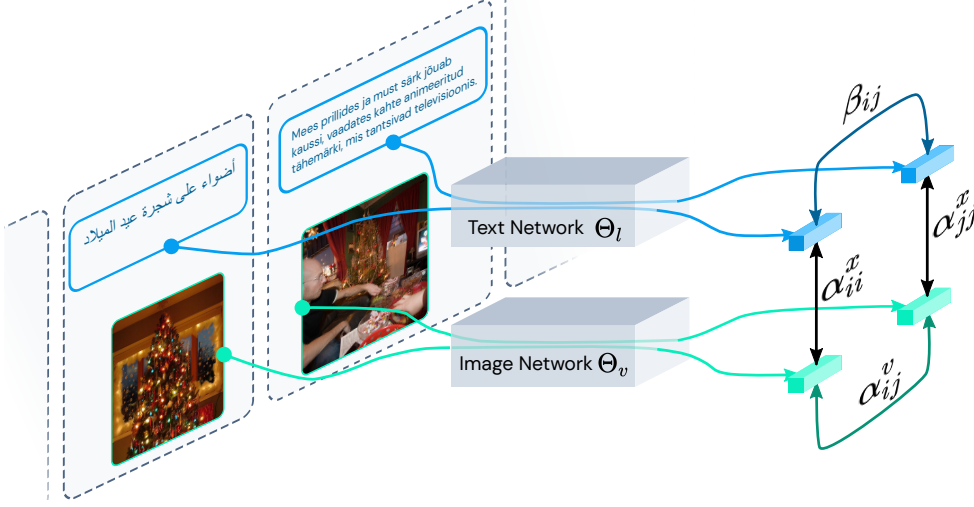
Mees prillides ja must särk jõuab kaussi, vaadates kahte animeeritud tähemärki, mis tantsivad televisioonis.

أضواء على شجرة عيد الميلاد

Text Network $\Theta_l$

Image Network $\Theta_v$

$\beta_{ij}$

$\alpha_{jj}^x$

$\alpha_{ii}^x$

$\alpha_{ij}^v$